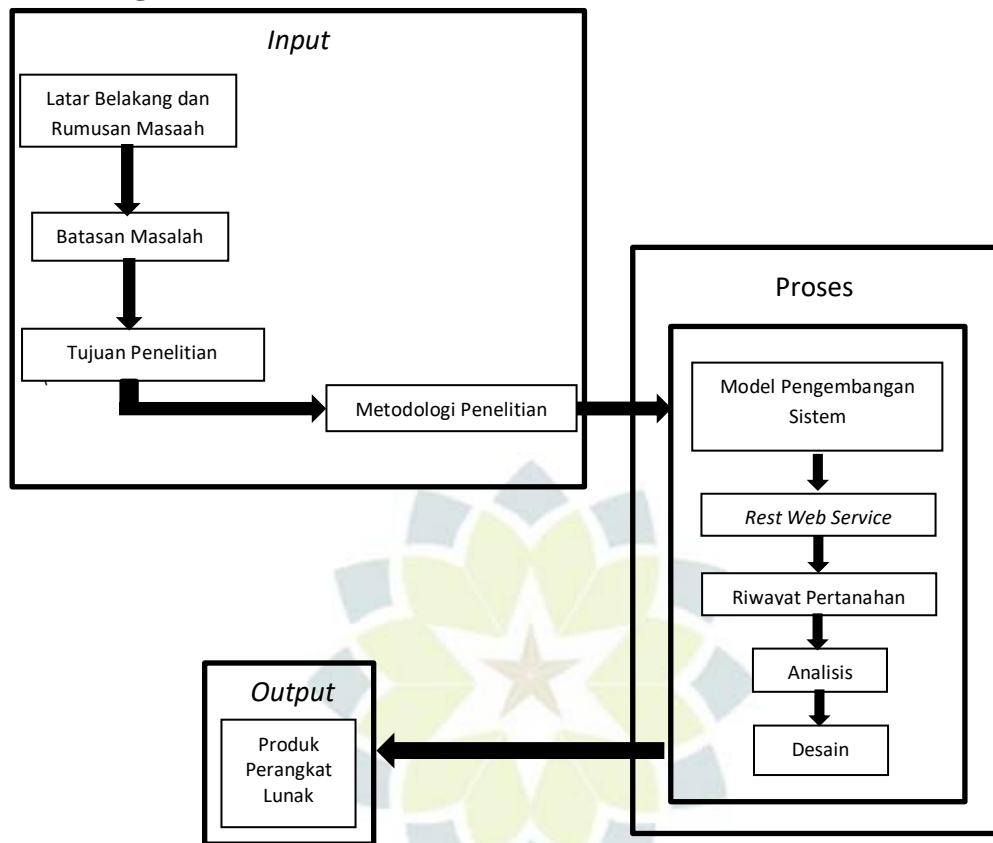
Input

Latar Belakang dan Rumusan Masaah

Batasan Masalah

Tujuan Penelitian

Metodologi Penelitian

Proses

Model Pengembangan Sistem

Rest Web Service

Riwayat Pertanahan

Analisis

Desain

Output

Produk Perangkat Lunak